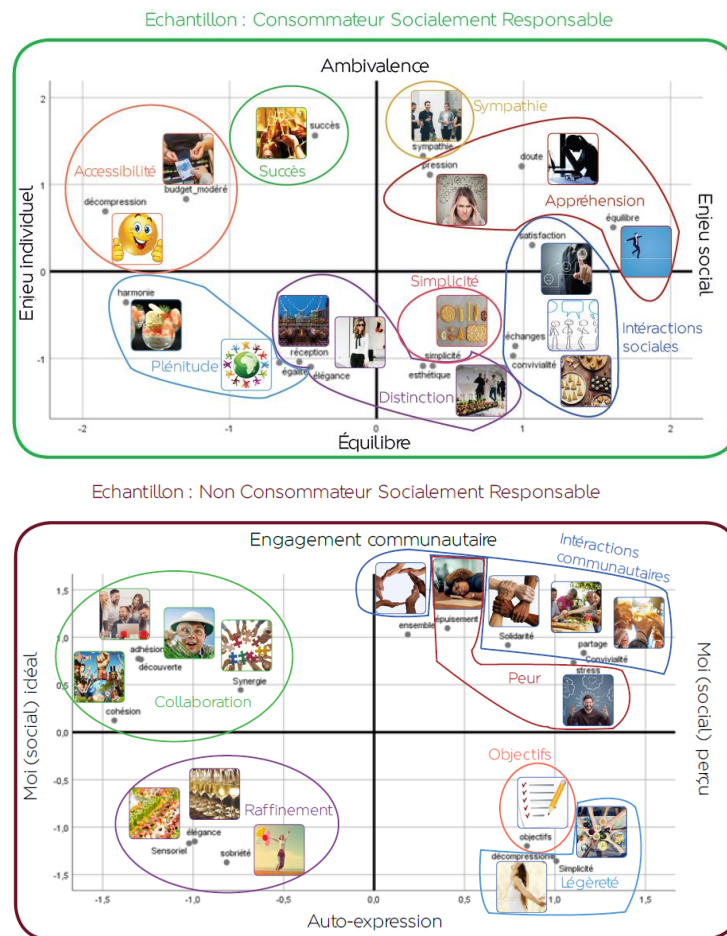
Echantillon : Consommateur Socialement Responsable

Ambivalence

Enjeu individuel

Enjeu social

Équilibre

2
1
0
-1
-2
-1
0
1
2

Accessibilité
budget_modéré
décompression

Succès
succès

Sympathie
sympathie
pression
doute

Appréhension
équilibre
satisfaction

Simplicité
harmonie

Plénitude
réception
égalité
élégance

simplicité
esthétique

Distinction

échanges
convivialité

Intéractions sociales

Echantillon : Non Consommateur Socialement Responsable

Engagement communautaire

Intéractions communautaires

Moi (social) idéal

Moi (social) perçu

Auto-expression

1,5
1,0
0,5
0,0
-0,5
-1,0
-1,5
-1,5
-1,0
-0,5
0,0
0,5
1,0
1,5

adhésion
découverte
Synergie
cohésion
Collaboration

ensemble
épuisement
Solidarité
partage
Convivialité
stress

Peur

Objectifs
objectifs
décompression
Simplicité
Légèreté

Raffinement
élégance
Sensoriel
sobriété